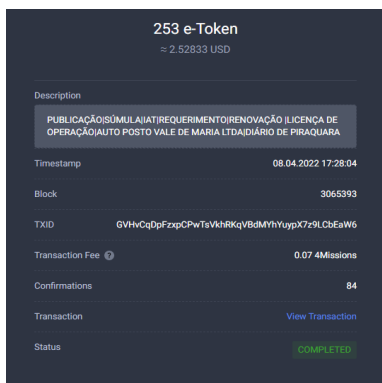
253 e-Token
≈ 2.52833 USD

Description

PUBLICAÇÃO|SÚMULA|IAT|REQUERIMENTO|RENOVAÇÃO |LICENÇA DE OPERAÇÃO|AUTO POSTO VALE DE MARIA LTDA|DIÁRIO DE PIRAQUARA

| | |
|---|---|
| Timestamp | 08.04.2022 17:28:04 |
| Block | 3065393 |
| TXID | GVHvCqDpFzxpCPwTsVkhRKqVBdMYhYuypX7z9LCbEaW6 |
| Transaction Fee | 0.07 4Missions |
| Confirmations | 84 |
| Transaction | View Transaction |
| Status | COMPLETED |